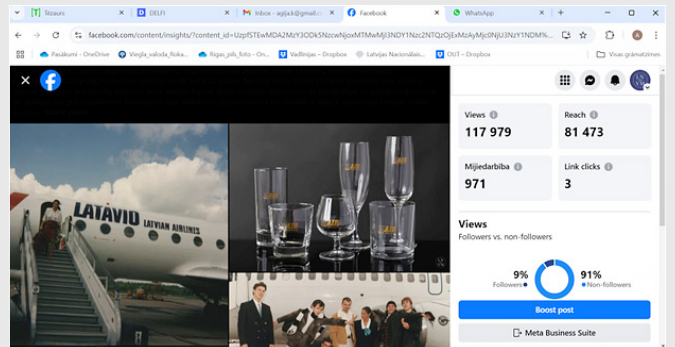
Tezaurs | DELFI | Inbox - agljack@gmail.co... | Facebook | WhatsApp

facebook.com/content/insights/?content_id=UzpfSTEwMDA2MzY3ODk5NzcwNjoxMTMwMjI3NDY1Nzc2NTQzOjExMzAyMjc0NjU3NzY1NDM...

Pasākumi - OneDrive | Viegla_valoda_floka... | Rīgas_pils_foto - On... | Vadlīnijas - Dropbox | Latvijas Nacionālais... | OUT - Dropbox | Visas grāmatzīmes

LATAVIO LATVIAN AIRLINES

Views
117 979

Reach
81 473

Mijiedarbība
971

Link clicks
3

Views
Followers vs. non-followers

9%
Followers

91%
Non-followers

Boost post

Meta Business Suite